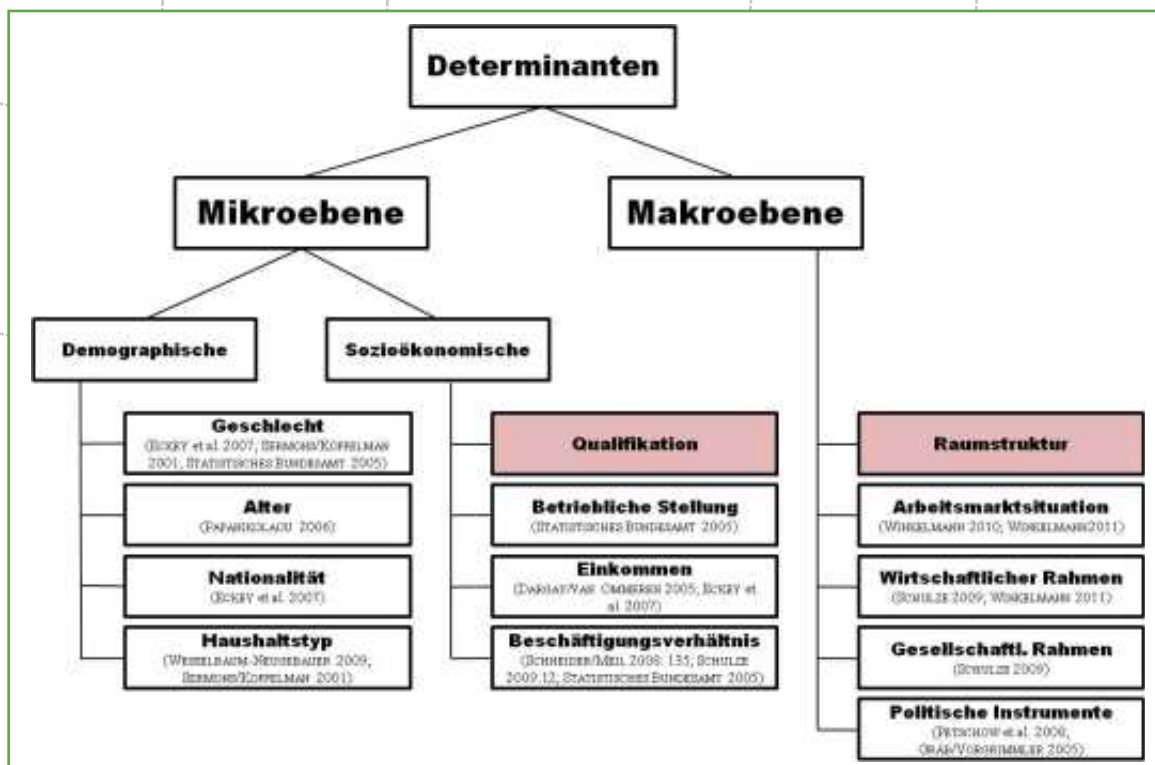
Determinanten

Mikroebene

Makroebene

Demographische

Sozioökonomische

Geschlecht
(Eckey et al. 2007; Sermons/Koppelman 2001; Statistisches Bundesamt 2005)

Alter
(Papanikolaou 2006)

Nationalität
(Eckey et al. 2007)

Haushaltstyp
(Wesselbaum-Neugebauer 2009; Sermons/Koppelman 2001)

Qualifikation

Betriebliche Stellung
(Statistisches Bundesamt 2005)

Einkommen
(Dargay/van Ommeren 2005; Eckey et al. 2007)

Beschäftigungsverhältnis
(Schneider/Meil 2008: 135; Schulze 2009:12; Statistisches Bundesamt 2005)

Raumstruktur

Arbeitsmarktsituation
(Winkelmann 2010; Winkelmann2011)

Wirtschaftlicher Rahmen
(Schulze 2009; Winkelmann 2011)

Gesellschaftl. Rahmen
(Schulze 2009)

Politische Instrumente
(Petschow et al. 2006; Graf/Vorgrimmler 2005)